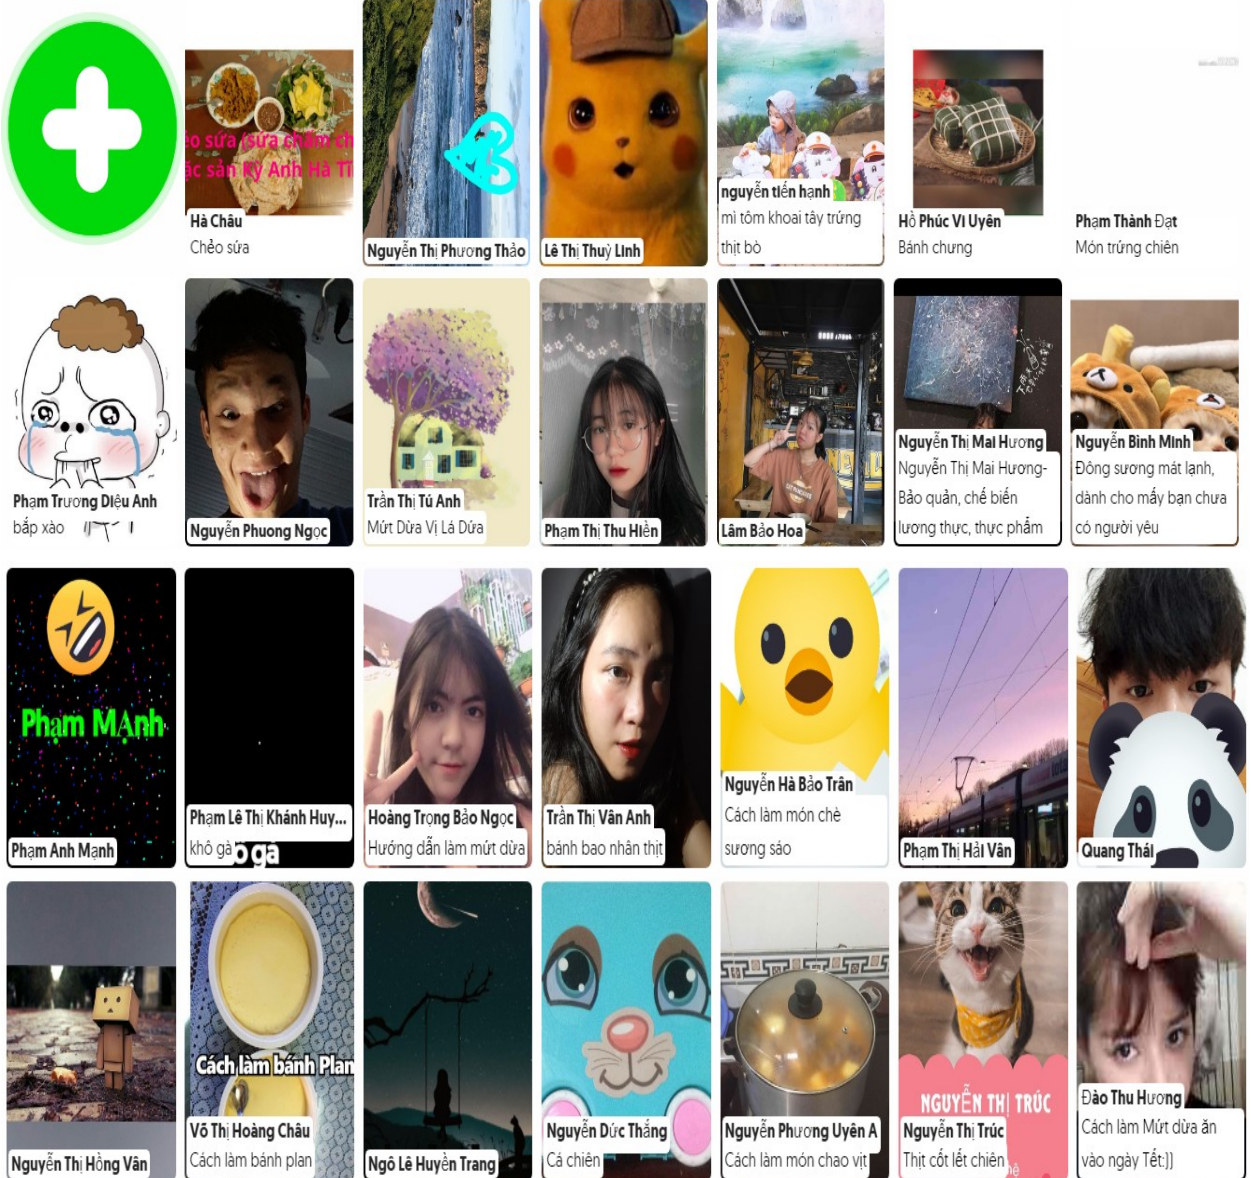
o sữa (sữa chấm ch
ặc sản Kỳ Anh Hà Ti
Hà Châu
Chẻo sữa

Nguyễn Thị Phương Thảo

Lê Thị Thuỳ Linh

nguyễn tiến hạnh
mì tôm khoai tây trứng thịt bò

Hồ Phúc Vi Uyên
Bánh chưng

Phạm Thành Đạt
Món trứng chiên

Phạm Trương Diệu Anh
bắp xào

Nguyễn Phương Ngọc

Trần Thị Tú Anh
Mứt Dừa Vị Lá Dứa

Phạm Thị Thu Hiền

Lâm Bảo Hoa

Nguyễn Thị Mai Hương
Nguyễn Thị Mai Hương- Bảo quản, chế biến lương thực, thực phẩm

Nguyễn Bình Minh
Đông sương mát lạnh, dành cho mấy bạn chưa có người yêu

Phạm MAnh
Phạm Anh Mạnh

Phạm Lê Thị Khánh Huy...
khô gà
ô gà

Hoàng Trọng Bảo Ngọc
Hướng dẫn làm mứt dừa

Trần Thị Vân Anh
bánh bao nhân thịt

Nguyễn Hà Bảo Trân
Cách làm món chè sương sáo

Phạm Thị Hải Vân

Quang Thái

Nguyễn Thị Hồng Vân

Cách làm bánh Plan
Võ Thị Hoàng Châu
Cách làm bánh plan

Ngô Lê Huyền Trang

Nguyễn Đức Thắng
Cá chiên

Nguyễn Phương Uyên A
Cách làm món chao vịt

NGUYỄN THỊ TRÚC
Nguyễn Thị Trúc
Thịt cốt lết chiên

Đào Thu Hương
Cách làm Mứt dừa ăn vào ngày Tết:])